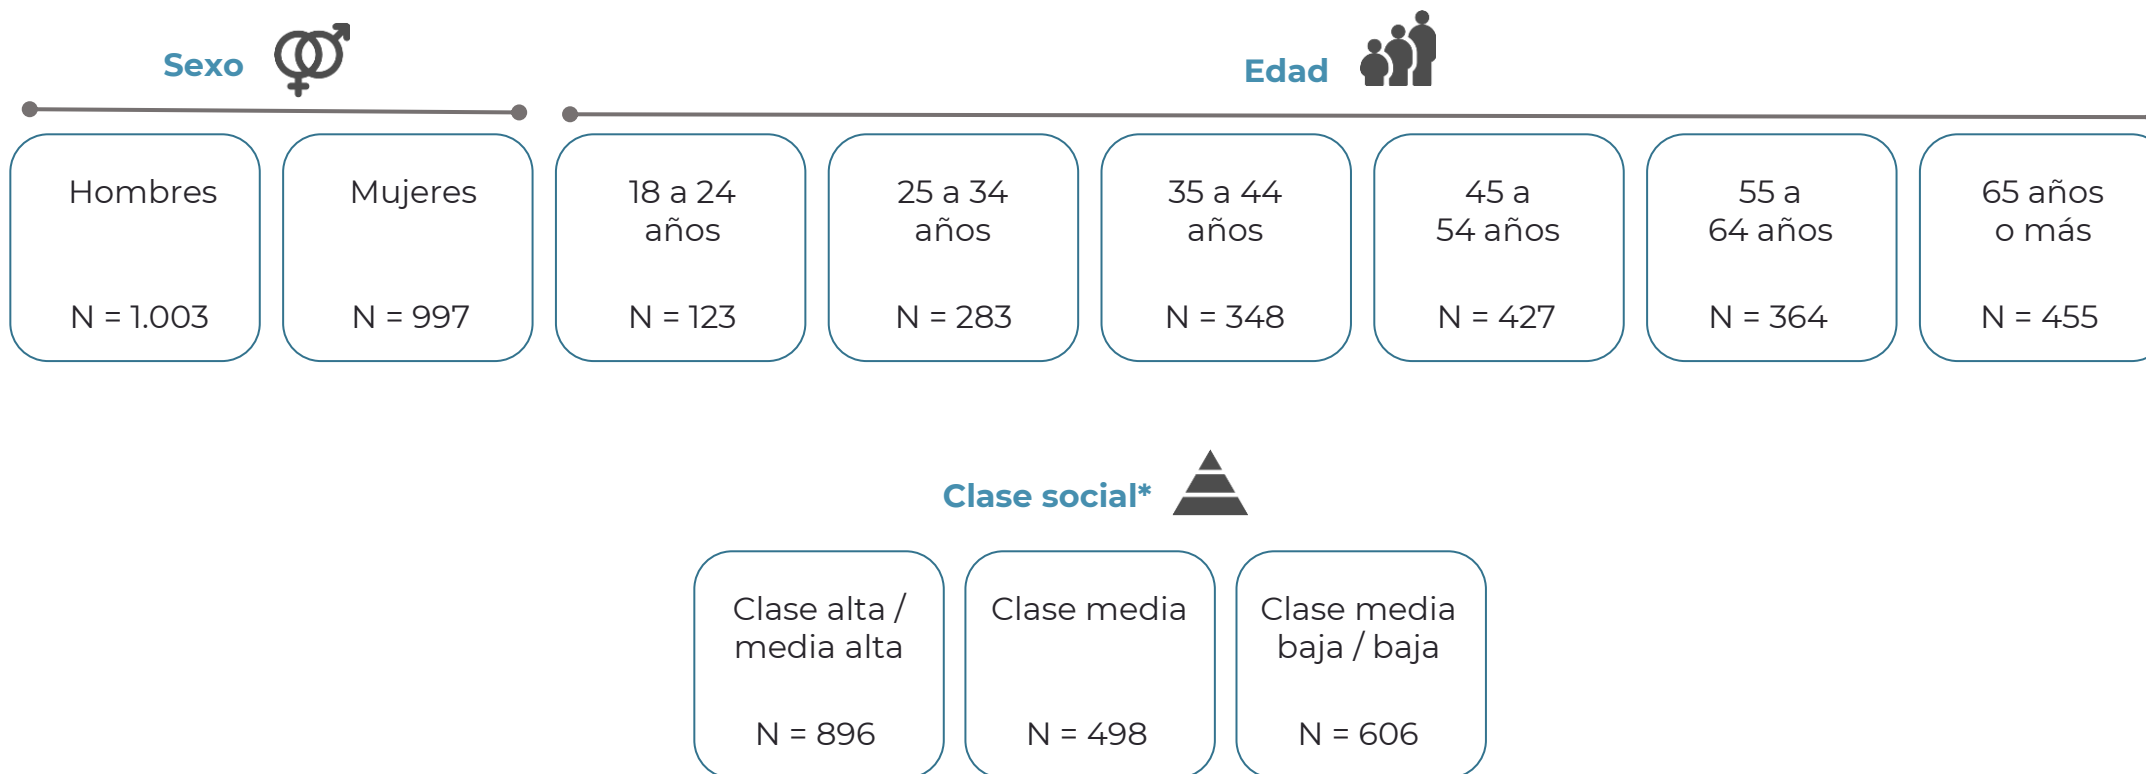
Sexo

Edad

Hombres

N = 1.003

Mujeres

N = 997

18 a 24 años

N = 123

25 a 34 años

N = 283

35 a 44 años

N = 348

45 a 54 años

N = 427

55 a 64 años

N = 364

65 años o más

N = 455

Clase social*

Clase alta / media alta

N = 896

Clase media

N = 498

Clase media baja / baja

N = 606